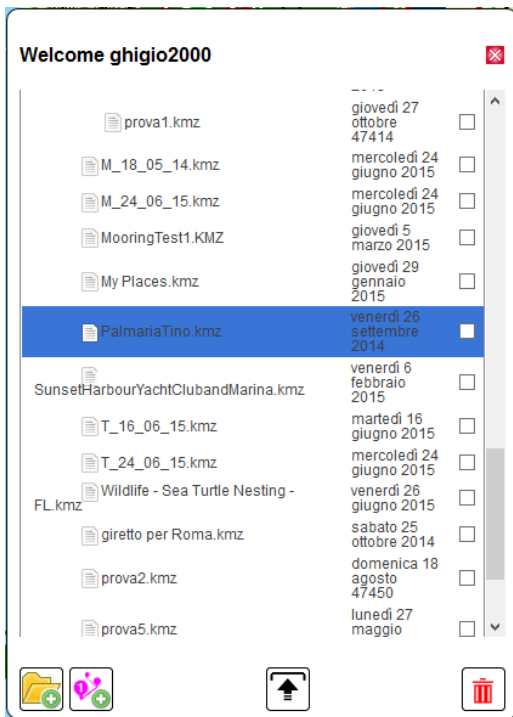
Welcome ghigio2000

| | | |
|---|---|---|
| prova1.kmz | giovedì 27 ottobre 47414 | ☐ |
| M_18_05_14.kmz | mercoledì 24 giugno 2015 | ☐ |
| M_24_06_15.kmz | mercoledì 24 giugno 2015 | ☐ |
| MooringTest1.KMZ | giovedì 5 marzo 2015 | ☐ |
| My Places.kmz | giovedì 29 gennaio 2015 | ☐ |
| PalmariaTino.kmz | venerdì 26 settembre 2014 | ☐ |
| SunsetHarbourYachtClubandMarina.kmz | venerdì 6 febbraio 2015 | ☐ |
| T_16_06_15.kmz | martedì 16 giugno 2015 | ☐ |
| T_24_06_15.kmz | mercoledì 24 giugno 2015 | ☐ |
| Wildlife - Sea Turtle Nesting - FL.kmz | venerdì 26 giugno 2015 | ☐ |
| giretto per Roma.kmz | sabato 25 ottobre 2014 | ☐ |
| prova2.kmz | domenica 18 agosto 47450 | ☐ |
| prova5.kmz | lunedì 27 maggio | ☐ |